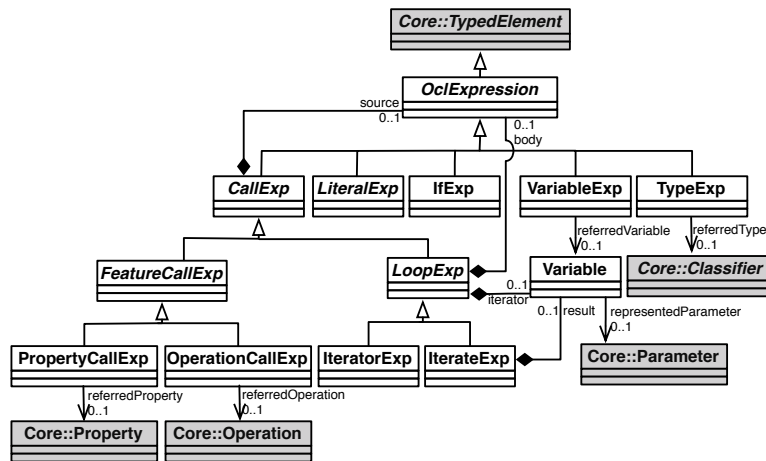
Core::TypedElement

OclExpression

source
0..1

0..1
body

CallExp

LiteralExp

IfExp

VariableExp

TypeExp

referredVariable
0..1

referredType
0..1

FeatureCallExp

LoopExp

Variable

Core::Classifier

0..1
iterator

0..1 result

representedParameter
0..1

PropertyCallExp

OperationCallExp

IteratorExp

IterateExp

Core::Parameter

referredProperty
0..1

referredOperation
0..1

Core::Property

Core::Operation